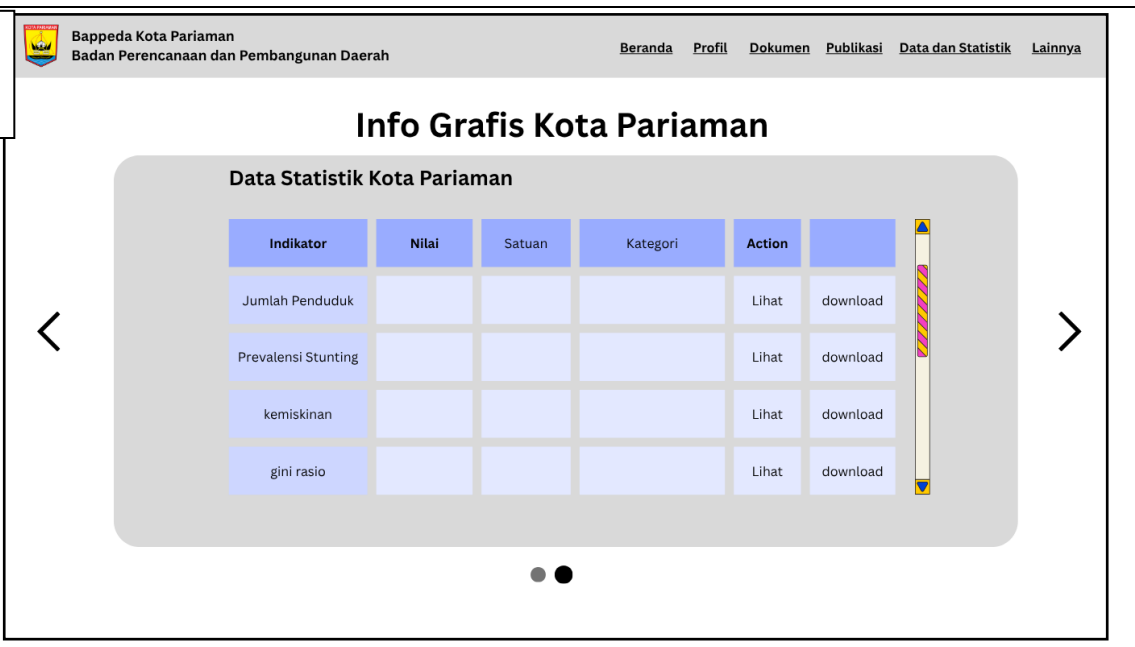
Bappeda Kota Pariaman
Badan Perencanaan dan Pembangunan Daerah

Beranda Profil Dokumen Publikasi Data dan Statistik Lainnya

Info Grafis Kota Pariaman

Data Statistik Kota Pariaman

| Indikator | Nilai | Satuan | Kategori | Action | |
|---|---|---|---|---|---|
| Jumlah Penduduk | | | | Lihat | download |
| Prevalensi Stunting | | | | Lihat | download |
| kemiskinan | | | | Lihat | download |
| gini rasio | | | | Lihat | download |